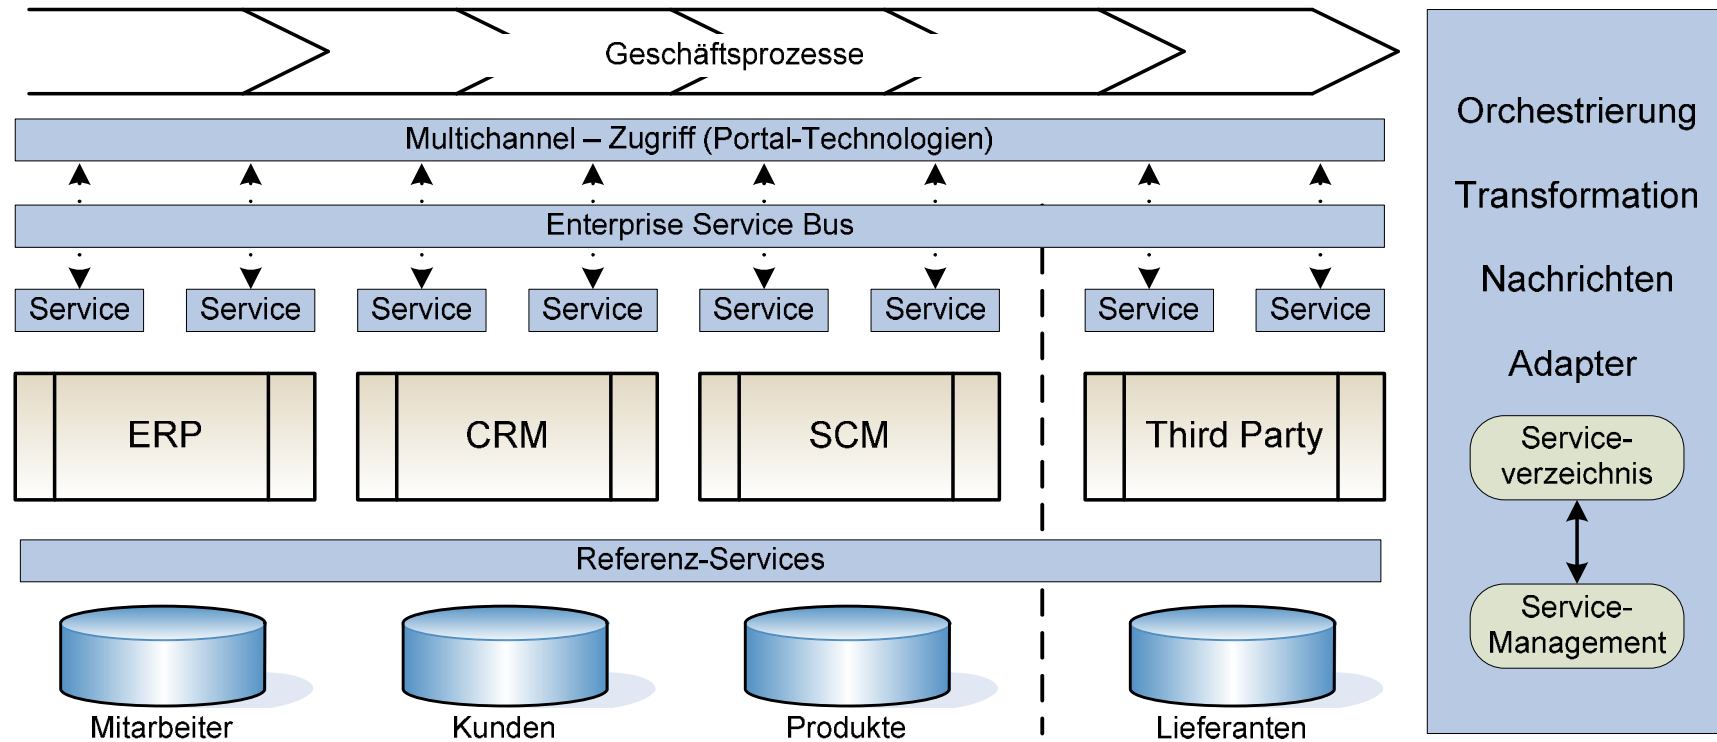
Geschäftsprozesse

Multichannel – Zugriff (Portal-Technologien)

Enterprise Service Bus

Service Service Service Service Service Service Service Service

ERP

CRM

SCM

Third Party

Referenz-Services

Mitarbeiter

Kunden

Produkte

Lieferanten

Orchestrierung

Transformation

Nachrichten

Adapter

Serviceverzeichnis

Service-Management